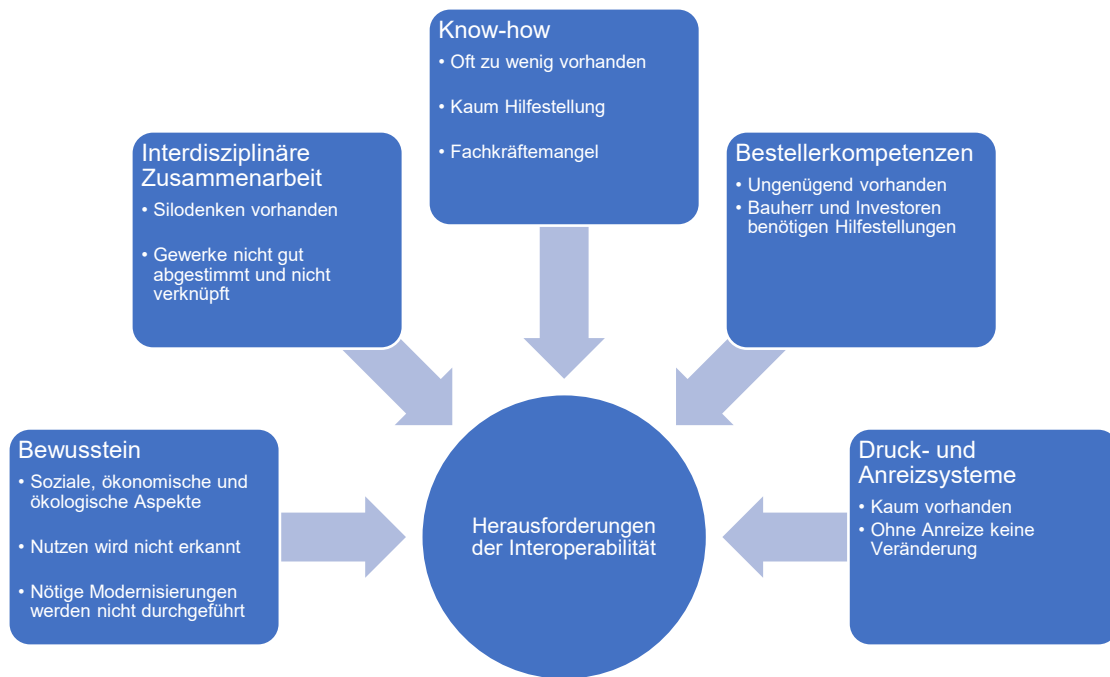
Know-how
• Oft zu wenig vorhanden
• Kaum Hilfestellung
• Fachkräftemangel

Interdisziplinäre Zusammenarbeit
• Silodenken vorhanden
• Gewerke nicht gut abgestimmt und nicht verknüpft

Bestellerkompetenzen
• Ungenügend vorhanden
• Bauherr und Investoren benötigen Hilfestellungen

Bewusstein
• Soziale, ökonomische und ökologische Aspekte
• Nutzen wird nicht erkannt
• Nötige Modernisierungen werden nicht durchgeführt

Herausforderungen der Interoperabilität

Druck- und Anreizsysteme
• Kaum vorhanden
• Ohne Anreize keine Veränderung